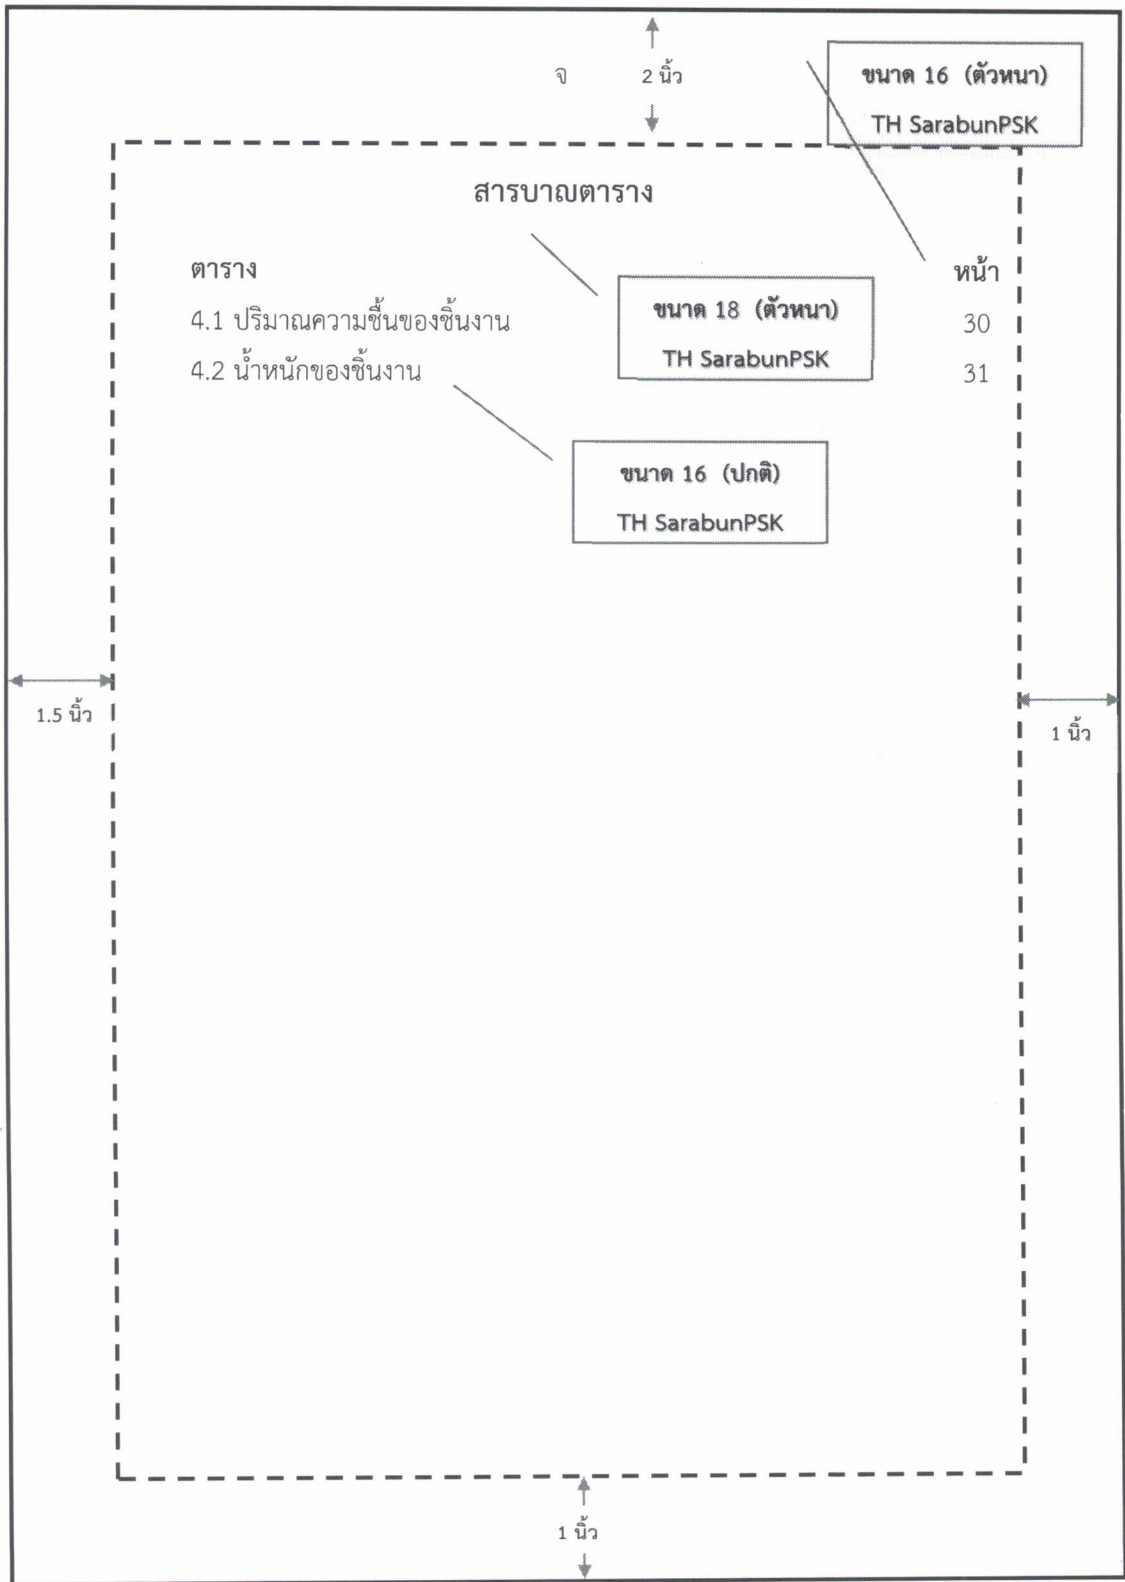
จ

2 นิ้ว

ขนาด 16 (ตัวหนา)
TH SarabunPSK

สารบาญตาราง

ตาราง

หน้า

4.1 ปริมาณความชื้นของชิ้นงาน 30

4.2 น้ำหนักของชิ้นงาน 31

ขนาด 18 (ตัวหนา)
TH SarabunPSK

ขนาด 16 (ปกติ)
TH SarabunPSK

1.5 นิ้ว

1 นิ้ว

1 นิ้ว